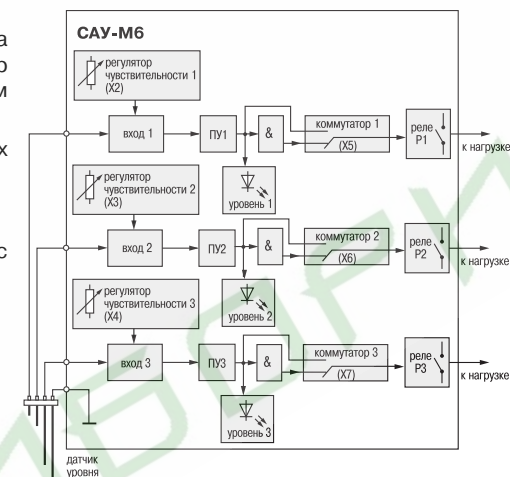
а
о
м

х

с

САУ-М6

регулятор чувствительности 1 (Х2)

вход 1

ПУ1

&

коммутатор 1

(Х5)

реле Р1

к нагрузке

уровень 1

регулятор чувствительности 2 (Х3)

вход 2

ПУ2

&

коммутатор 2

(Х6)

реле Р2

к нагрузке

уровень 2

регулятор чувствительности 3 (Х4)

вход 3

ПУ3

&

коммутатор 3

(Х7)

реле Р3

к нагрузке

уровень 3

датчик уровня